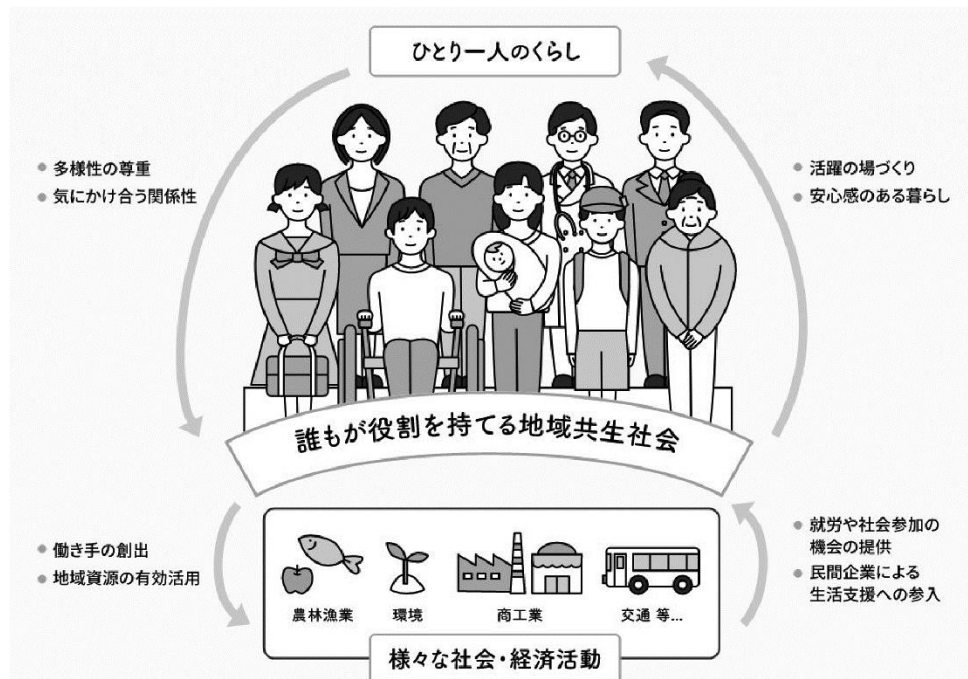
ひとり一人のくらし

● 多様性の尊重
● 気にかけ合う関係性

● 活躍の場づくり
● 安心感のある暮らし

誰もが役割を持てる地域共生社会

● 働き手の創出
● 地域資源の有効活用

農林漁業　環境　商工業　交通 等…

● 就労や社会参加の機会の提供
● 民間企業による生活支援への参入

様々な社会・経済活動